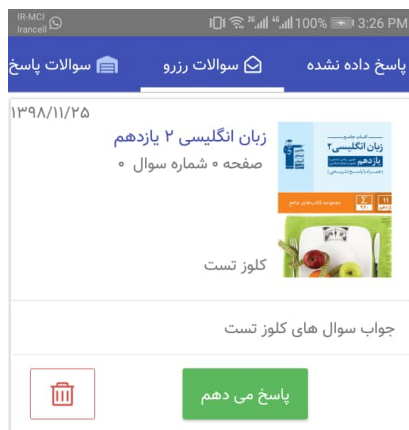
IR-MCI
Irancell
100% 3:26 PM

پاسخ داده نشده
سوالات رزرو
سوالات پاسخ

۱۳۹۸/۱۱/۲۵

زبان انگلیسی ۲ یازدهم
صفحه ۰ شماره سوال ۰

کتاب جامع
زبان انگلیسی ۲
یازدهم
مجموعه کتاب‌های جامع

کلوز تست

جواب سوال های کلوز تست

پاسخ می دهم